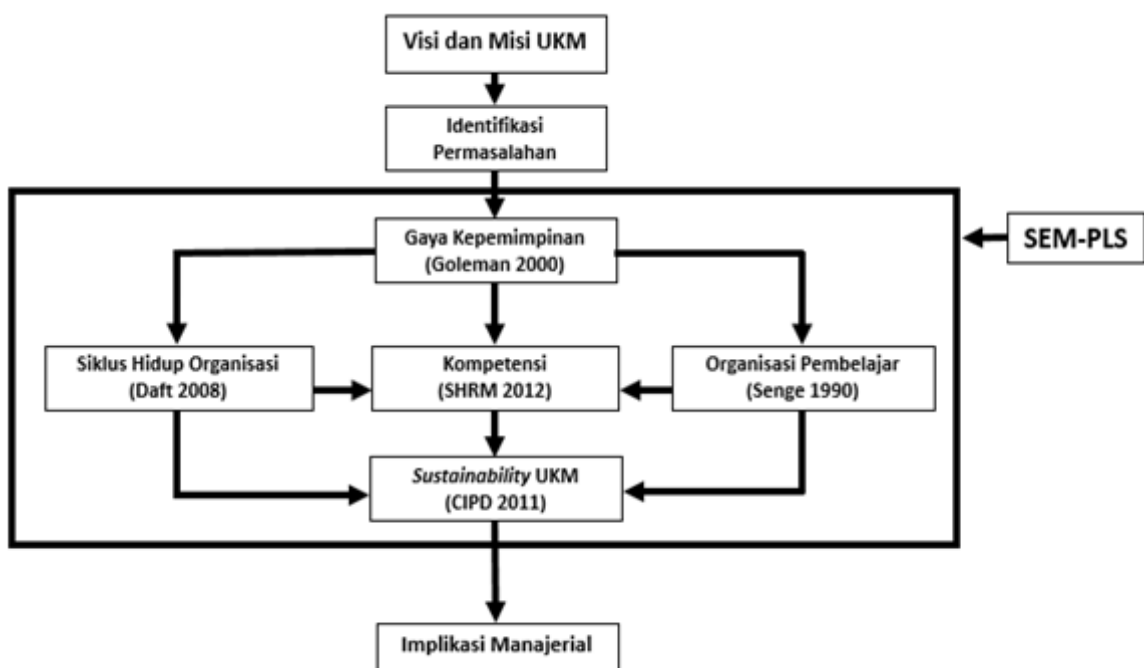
Visi dan Misi UKM

Identifikasi Permasalahan

SEM-PLS

Gaya Kepemimpinan (Goleman 2000)

Siklus Hidup Organisasi (Daft 2008)

Kompetensi (SHRM 2012)

Organisasi Pembelajar (Senge 1990)

Sustainability UKM (CIPD 2011)

Implikasi Manajerial